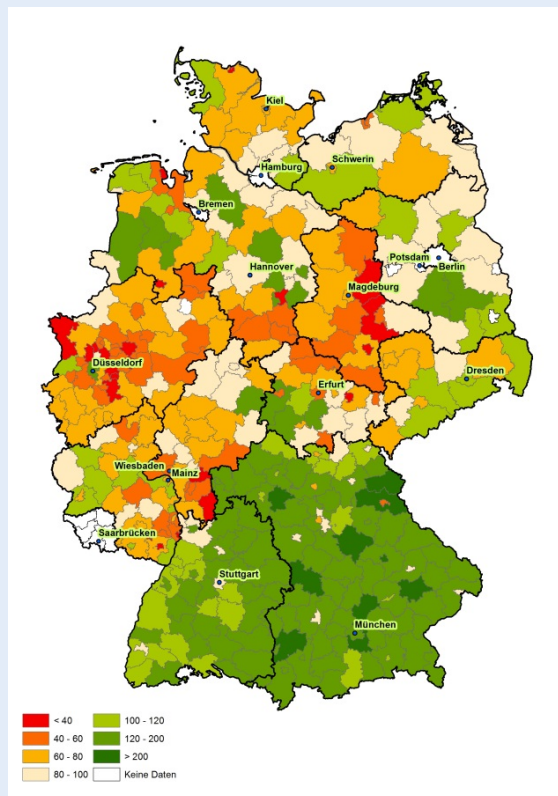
Kiel
Hamburg
Schwerin
Bremen
Hannover
Potsdam
Berlin
Magdeburg
Düsseldorf
Erfurt
Dresden
Wiesbaden
Mainz
Saarbrücken
Stuttgart
München

< 40
40 - 60
60 - 80
80 - 100
100 - 120
120 - 200
> 200
Keine Daten